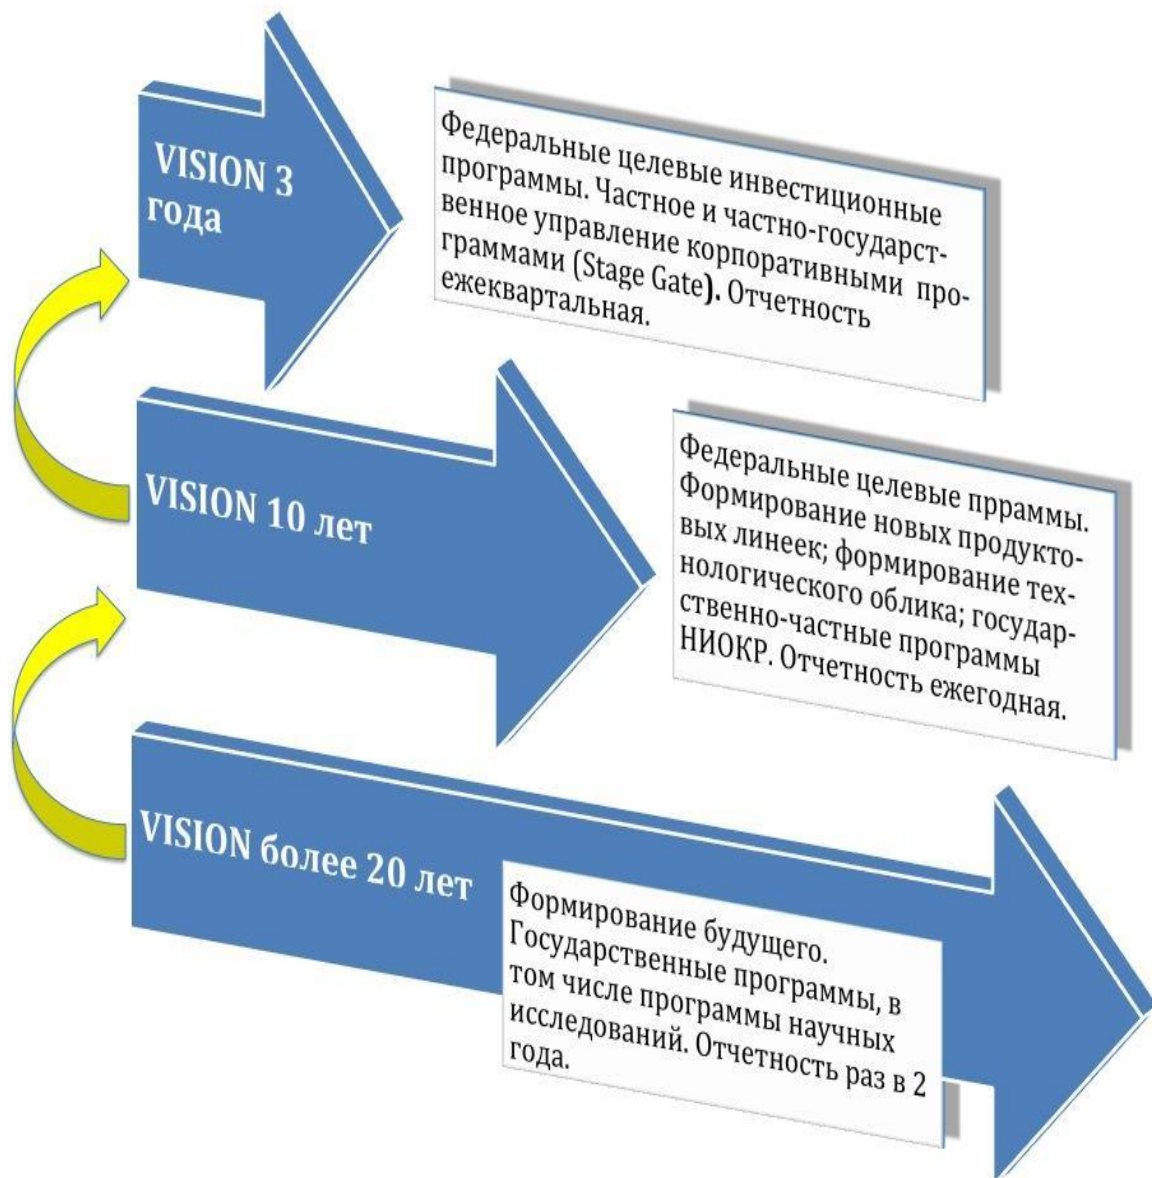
VISION 3 года

Федеральные целевые инвестиционные программы. Частное и частно-государственное управление корпоративными программами (Stage Gate). Отчетность ежеквартальная.

VISION 10 лет

Федеральные целевые прраммы. Формирование новых продуктовых линеек; формирование технологического облика; государственно-частные программы НИОКР. Отчетность ежегодная.

VISION более 20 лет

Формирование будущего. Государственные программы, в том числе программы научных исследований. Отчетность раз в 2 года.